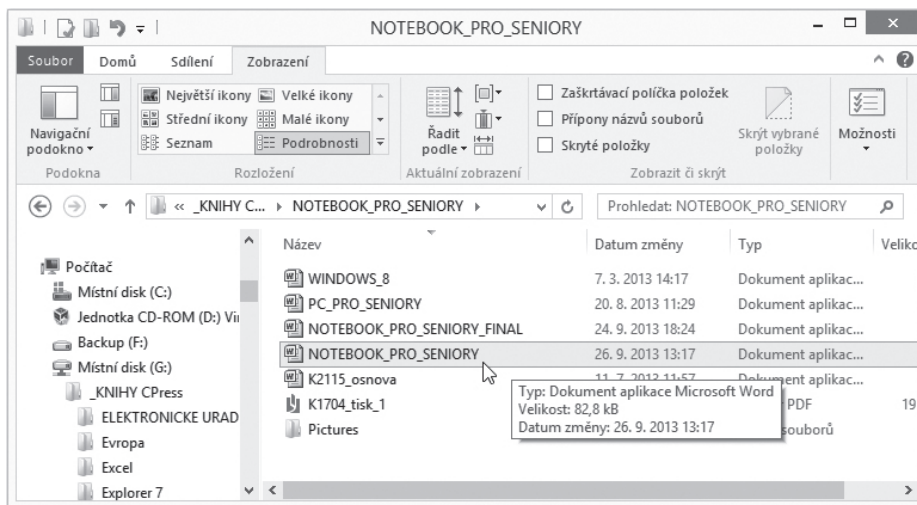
NOTEBOOK_PRO_SENIORY

Soubor Domů Sdílení Zobrazení

Navigační podokno ▾
Podokna

Největší ikony Velké ikony
Střední ikony Malé ikony
Seznam Podrobnosti
Rozložení

Řadit podle ▾
Aktuální zobrazení

Zaškrtávací políčka položek
Přípony názvů souborů
Skryté položky
Skrýt vybrané položky
Zobrazit či skrýt

Možnosti

« _KNIHY C... ▸ NOTEBOOK_PRO_SENIORY ▸

Prohledat: NOTEBOOK_PRO_SENIORY

Počítač
Místní disk (C:)
Jednotka CD-ROM (D:) Vi
Backup (F:)
Místní disk (G:)
_KNIHY CPress
ELEKTRONICKE URAD
Evropa
Excel
Explorer 7

| Název | Datum změny | Typ | Velikc |
|---|---|---|---|
| WINDOWS_8 | 7. 3. 2013 14:17 | Dokument aplikac... | |
| PC_PRO_SENIORY | 20. 8. 2013 11:29 | Dokument aplikac... | |
| NOTEBOOK_PRO_SENIORY_FINAL | 24. 9. 2013 18:24 | Dokument aplikac... | |
| NOTEBOOK_PRO_SENIORY | 26. 9. 2013 13:17 | Dokument aplikac... | |
| K2115_osnova | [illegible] | Dokument aplikac... | |
| K1704_tisk_1 | | PDF | 19 |
| Pictures | | souborů | |

Typ: Dokument aplikace Microsoft Word
Velikost: 82,8 kB
Datum změny: 26. 9. 2013 13:17